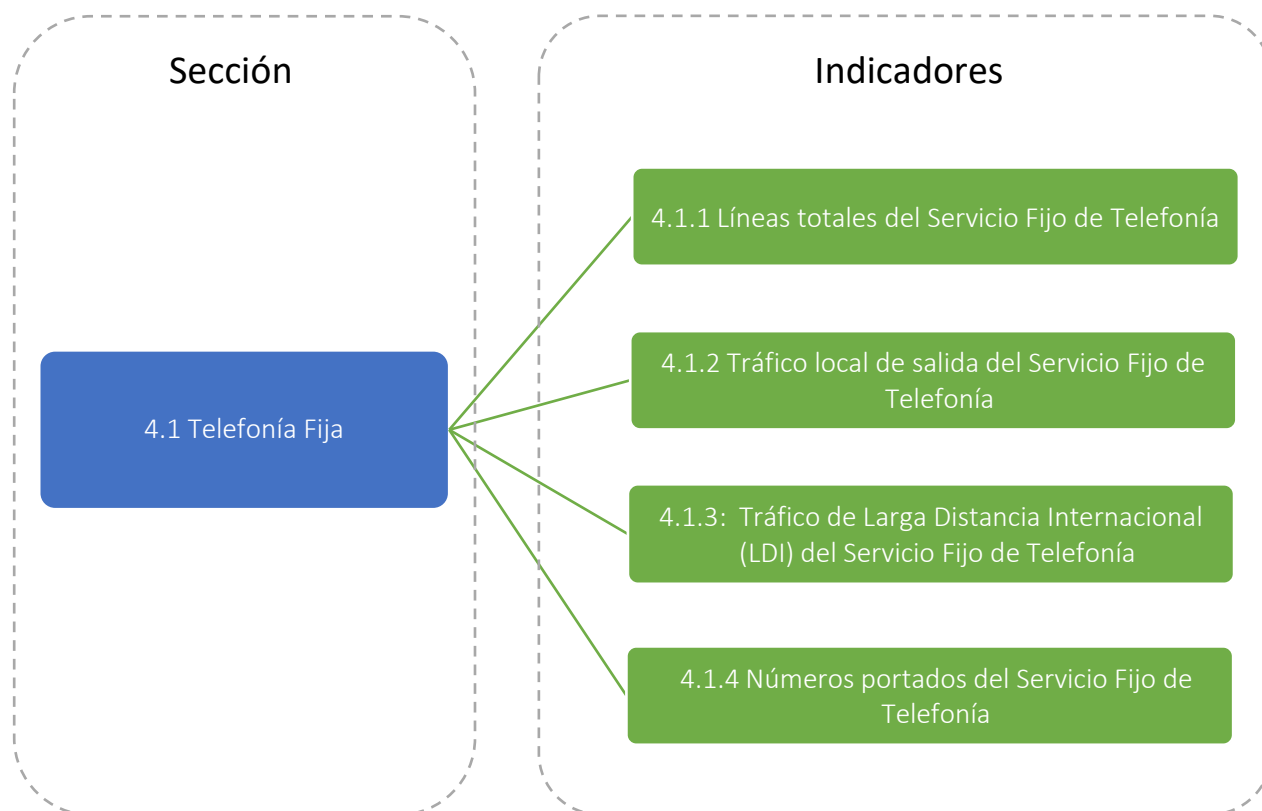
Sección

4.1 Telefonía Fija

Indicadores

4.1.1 Líneas totales del Servicio Fijo de Telefonía

4.1.2 Tráfico local de salida del Servicio Fijo de Telefonía

4.1.3: Tráfico de Larga Distancia Internacional (LDI) del Servicio Fijo de Telefonía

4.1.4 Números portados del Servicio Fijo de Telefonía